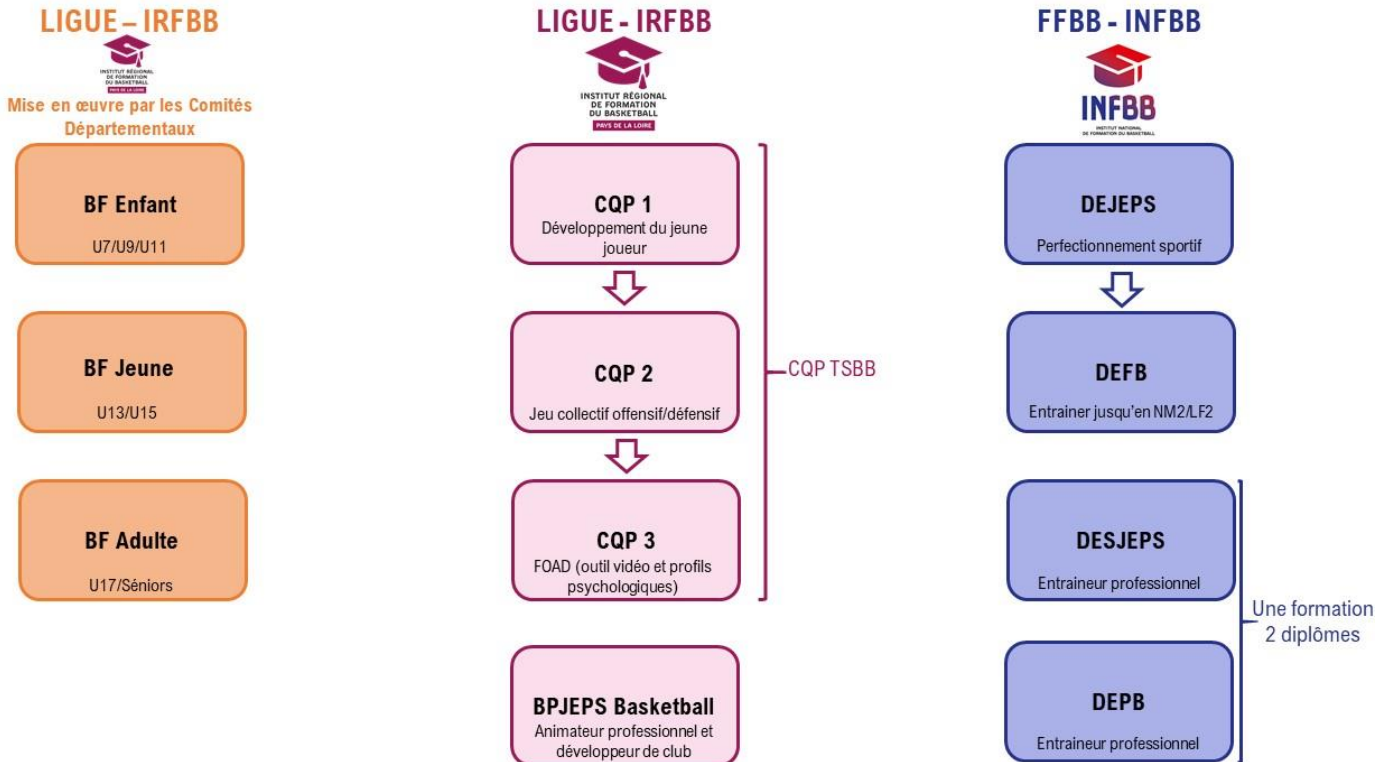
LIGUE – IRFBB

INSTITUT RÉGIONAL DE FORMATION DU BASKETBALL
PAYS DE LA LOIRE

Mise en œuvre par les Comités Départementaux

BF Enfant
U7/U9/U11

BF Jeune
U13/U15

BF Adulte
U17/Séniors

LIGUE - IRFBB

INSTITUT RÉGIONAL DE FORMATION DU BASKETBALL
PAYS DE LA LOIRE

CQP 1
Développement du jeune joueur

CQP 2
Jeu collectif offensif/défensif

CQP 3
FOAD (outil vidéo et profils psychologiques)

CQP TSBB

BPJEPS Basketball
Animateur professionnel et développeur de club

FFBB - INFBB

INFBB
INSTITUT NATIONAL DE FORMATION DU BASKETBALL

DEJEPS
Perfectionnement sportif

DEFB
Entrainer jusqu'en NM2/LF2

DESJEPS
Entraineur professionnel

DEPB
Entraineur professionnel

Une formation
2 diplômes